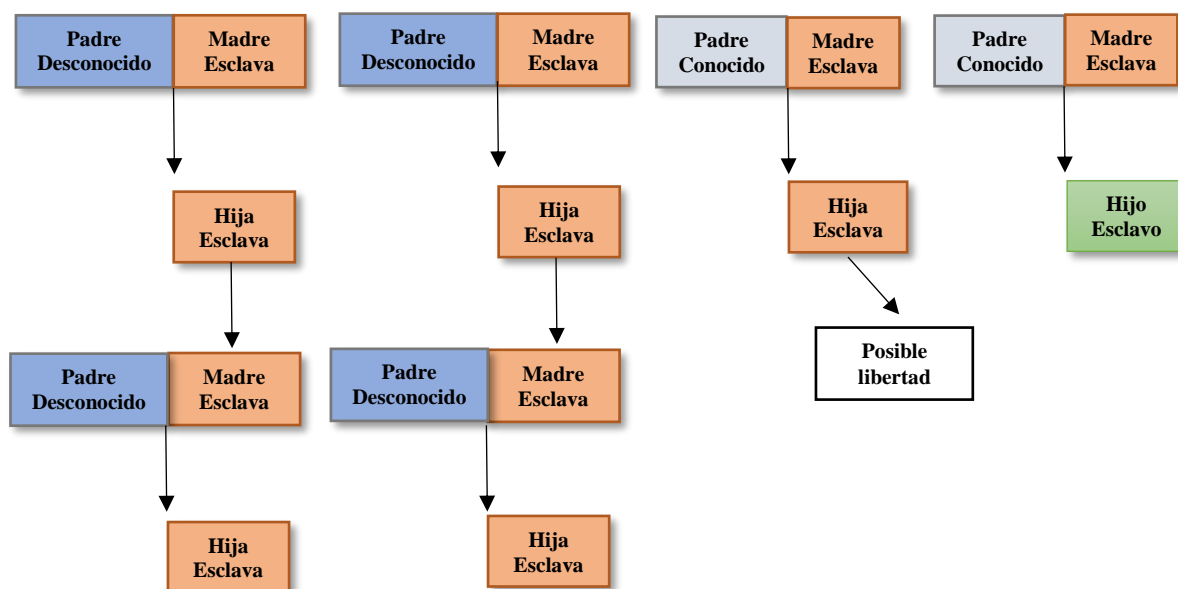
Padre Desconocido
Madre Esclava
Hija Esclava
Padre Desconocido
Madre Esclava
Hija Esclava

Padre Desconocido
Madre Esclava
Hija Esclava
Padre Desconocido
Madre Esclava
Hija Esclava

Padre Conocido
Madre Esclava
Hija Esclava
Posible libertad

Padre Conocido
Madre Esclava
Hijo Esclavo